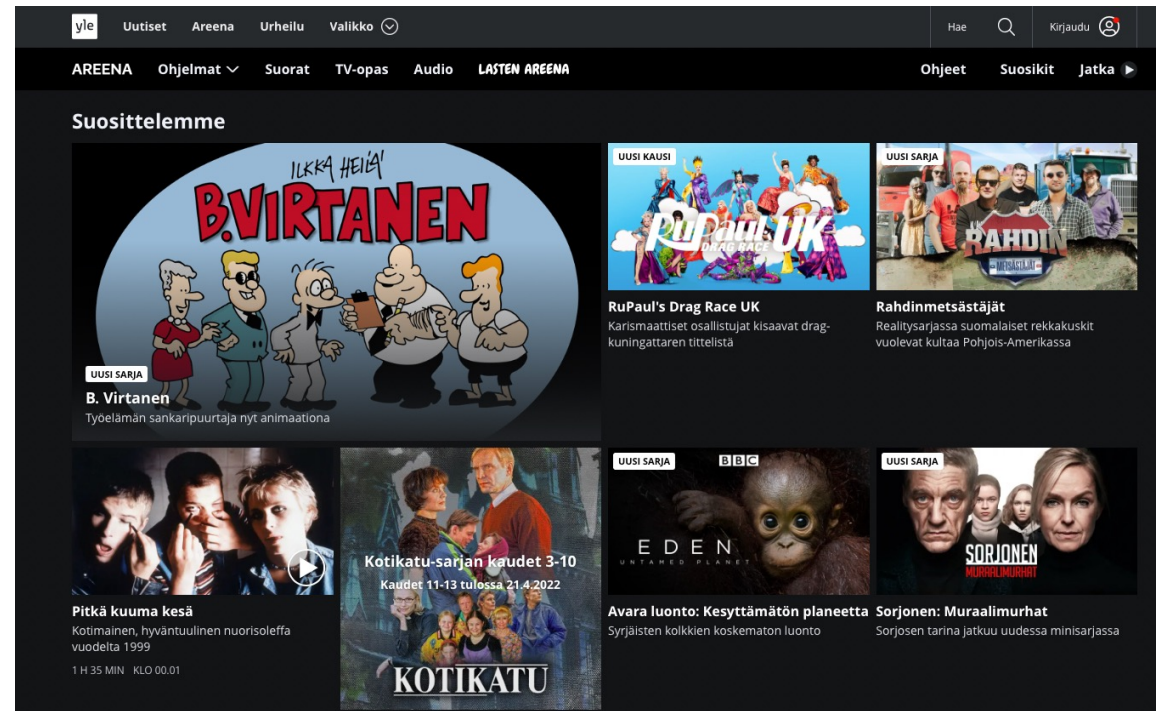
yle Uutiset Areena Urheilu Valikko

Hae Kirjaudu

AREENA Ohjelmat Suorat TV-opas Audio LASTEN AREENA

Ohjeet Suosikit Jatka

Suosittelemme

ILKKA HEILÄ
B.VIRTANEN

UUSI SARJA
B. Virtanen
Työelämän sankaripuurtaja nyt animaationa

UUSI KAUSI
RuPaul's DRAG RACE UK

RuPaul's Drag Race UK
Karismaattiset osallistujat kisaavat drag-kuningattaren tittelistä

UUSI SARJA
RAHDIN METSÄSTÄJÄT

Rahdinmetsästäjät
Realitysarjassa suomalaiset rekkakuskit vuolevat kultaa Pohjois-Amerikassa

Pitkä kuuma kesä
Kotimainen, hyväntuulinen nuorisoleffa vuodelta 1999
1 H 35 MIN KLO 00.01

Kotikatu-sarjan kaudet 3-10
Kaudet 11-13 tulossa 21.4.2022
KOTIKATU

UUSI SARJA
BBC
EDEN
UNTAMED PLANET

Avara luonto: Kesyttämätön planeetta
Syrjäisten kolkkien koskematon luonto

UUSI SARJA
SORJONEN
MURAALIMURHAT

Sorjonen: Muraalimurhat
Sorjosen tarina jatkuu uudessa minisarjassa